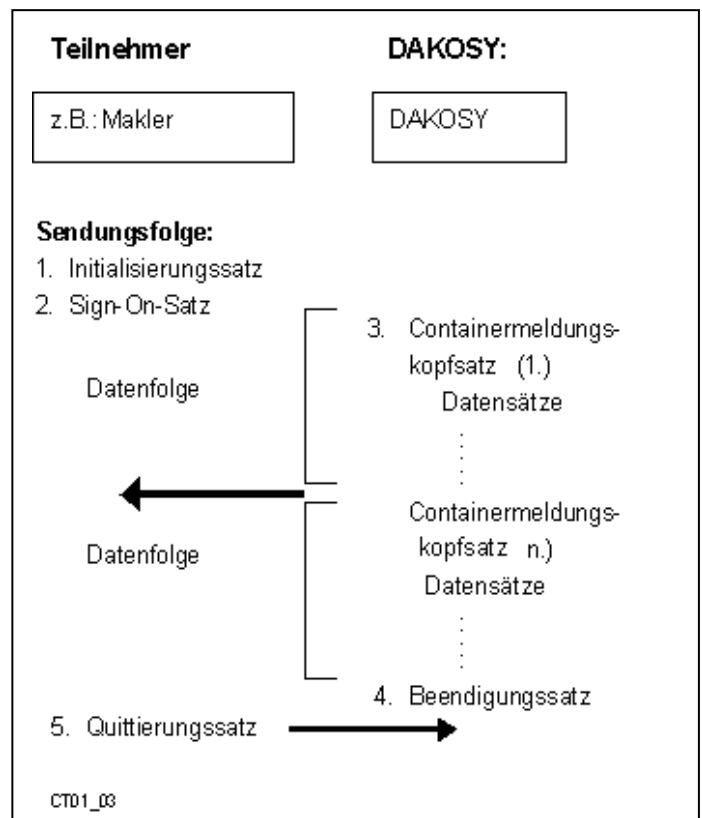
Teilnehmer

DAKOSY:

z.B.: Makler

DAKOSY

Sendungsfolge:

1. Initialisierungssatz

2. Sign-On-Satz

Datenfolge

3. Containermeldungskopfsatz (1.)
Datensätze
⋮

Datenfolge

Containermeldungskopfsatz n.)
Datensätze
⋮

4. Beendigungssatz

5. Quittierungssatz

CT01_03